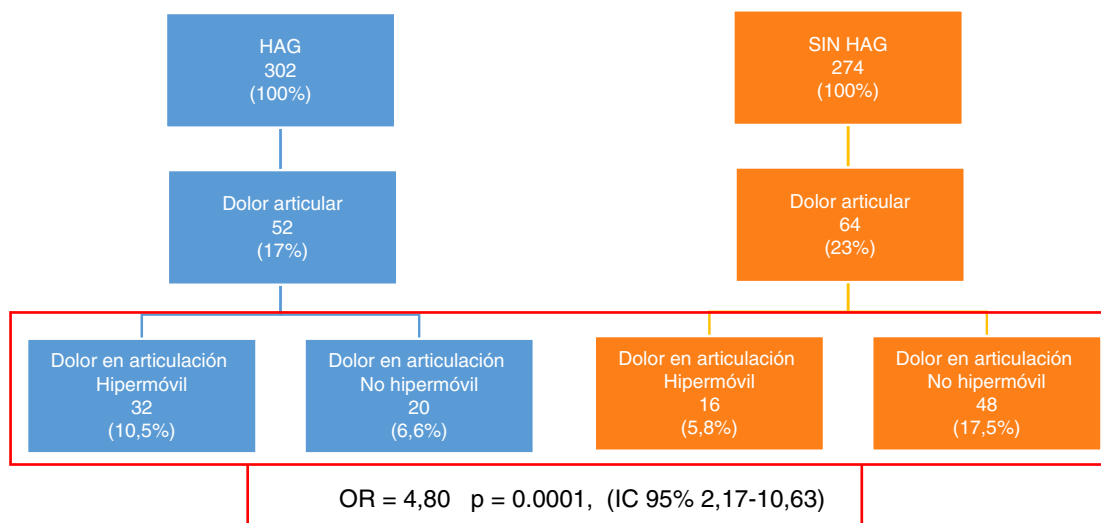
HAG
302
(100%)

SIN HAG
274
(100%)

Dolor articular
52
(17%)

Dolor articular
64
(23%)

Dolor en articulación
Hipermóvil
32
(10,5%)

Dolor en articulación
No hipermóvil
20
(6,6%)

Dolor en articulación
Hipermóvil
16
(5,8%)

Dolor en articulación
No hipermóvil
48
(17,5%)

OR = 4,80 p = 0.0001, (IC 95% 2,17-10,63)